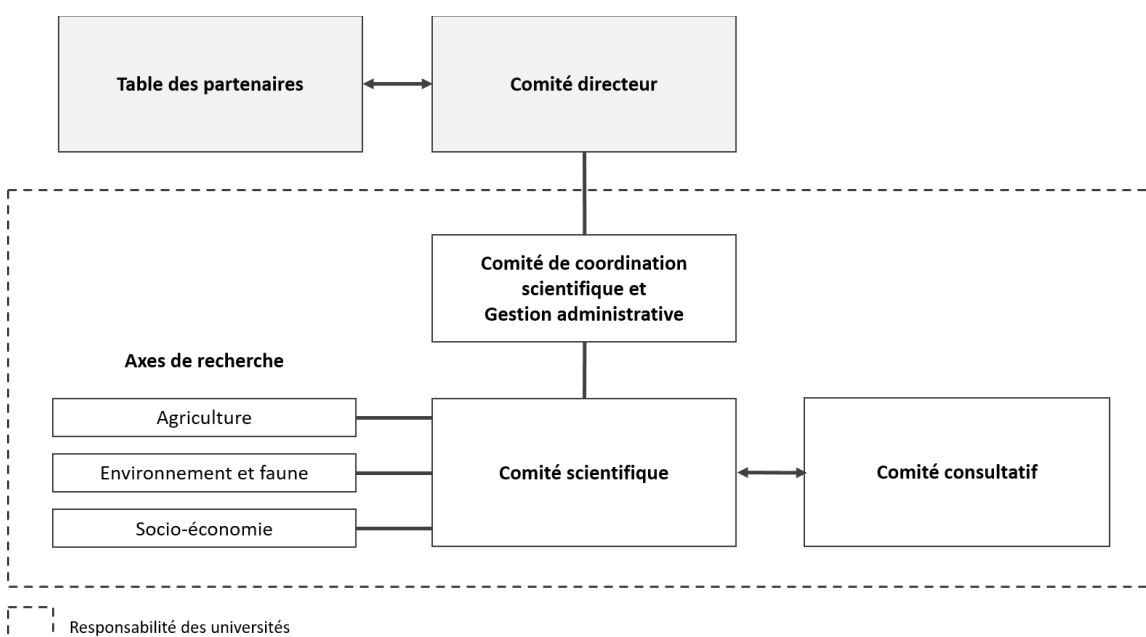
Table des partenaires

Comité directeur

Comité de coordination scientifique et Gestion administrative

Axes de recherche

Agriculture

Environnement et faune

Socio-économie

Comité scientifique

Comité consultatif

Responsabilité des universités